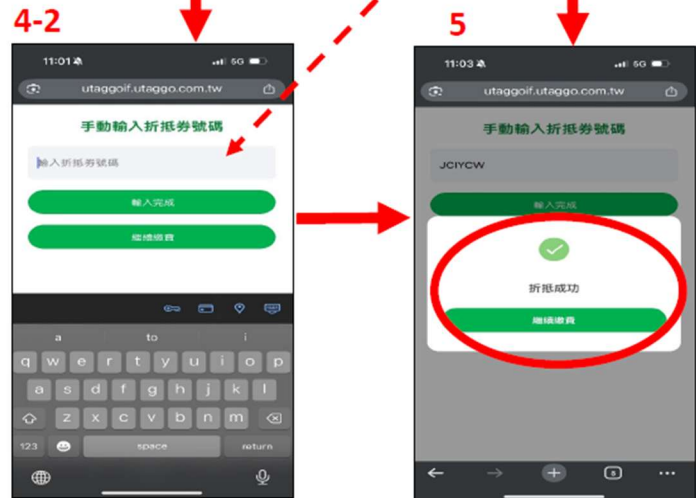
4-2

11:01
5G
utaggoif.utaggo.com.tw

手動輸入折抵券號碼

輸入折抵券號碼

輸入完成

繼續繳費

a
to
i

q w e r t y u i o p
a s d f g h j k l
z x c v b n m
123
space
return

5

11:03
5G
utaggoif.utaggo.com.tw

手動輸入折抵券號碼

JCIYCW

輸入完成

折抵成功

繼續繳費